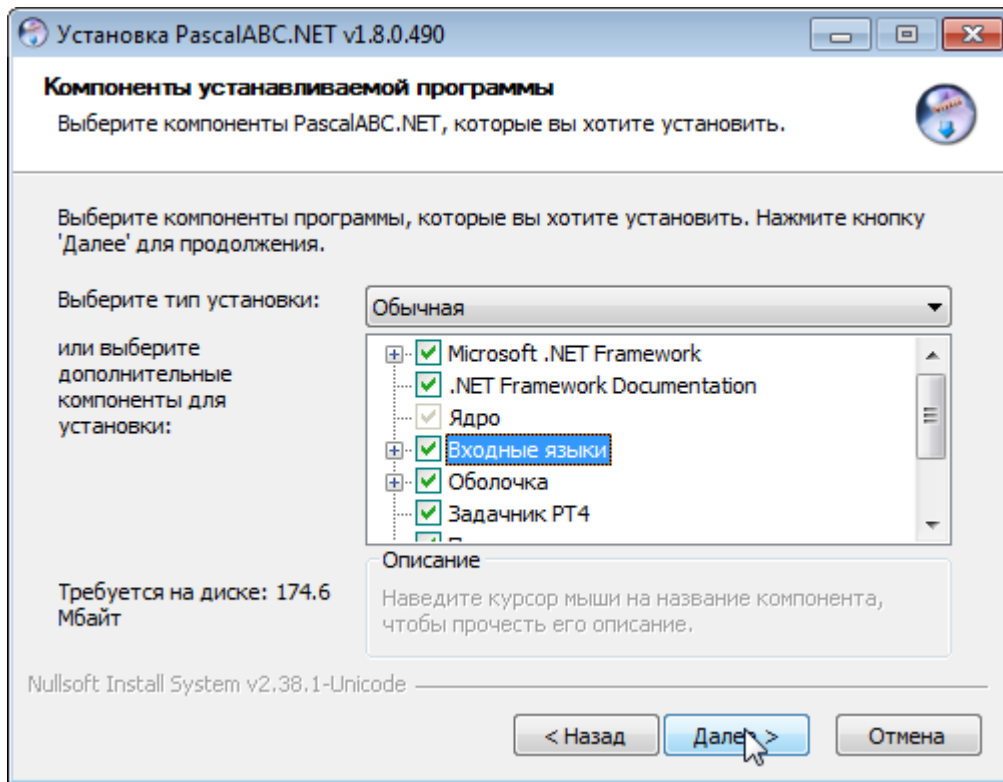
Установка PascalABC.NET v1.8.0.490

Компоненты устанавливаемой программы

Выберите компоненты PascalABC.NET, которые вы хотите установить.

Выберите компоненты программы, которые вы хотите установить. Нажмите кнопку 'Далее' для продолжения.

Выберите тип установки:

Обычная

или выберите дополнительные компоненты для установки:

Microsoft .NET Framework
.NET Framework Documentation
Ядро
Входные языки
Оболочка
Задачник PT4
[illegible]

Описание

Наведите курсор мыши на название компонента, чтобы прочесть его описание.

Требуется на диске: 174.6 Мбайт

Nullsoft Install System v2.38.1-Unicode

< Назад

Далее >

Отмена